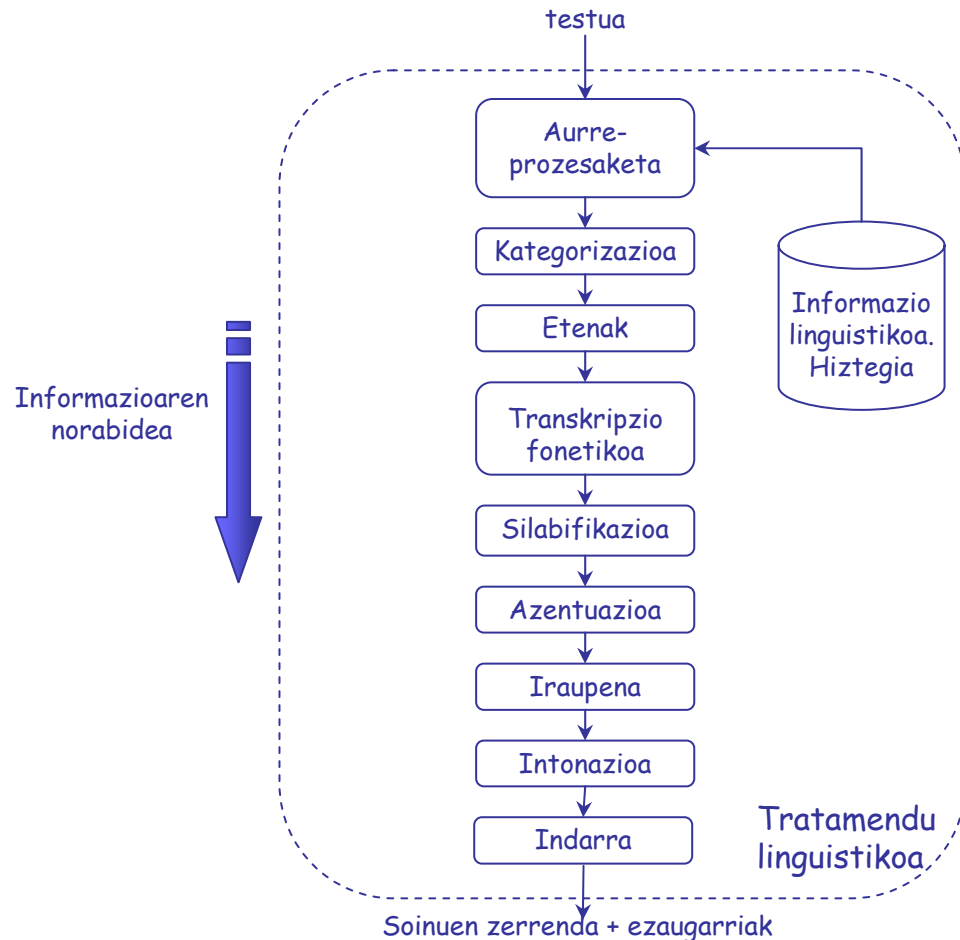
testua

Aurre-prozesaketa

Kategorizazioa

Etenak

Transkripzio fonetikoa

Silabifikazioa

Azentuazioa

Iraupena

Intonazioa

Indarra

Informazio linguistikoa. Hiztegia

Informazioaren norabidea

Tratamendu linguistikoa

Soinuen zerrenda + ezaugarriak